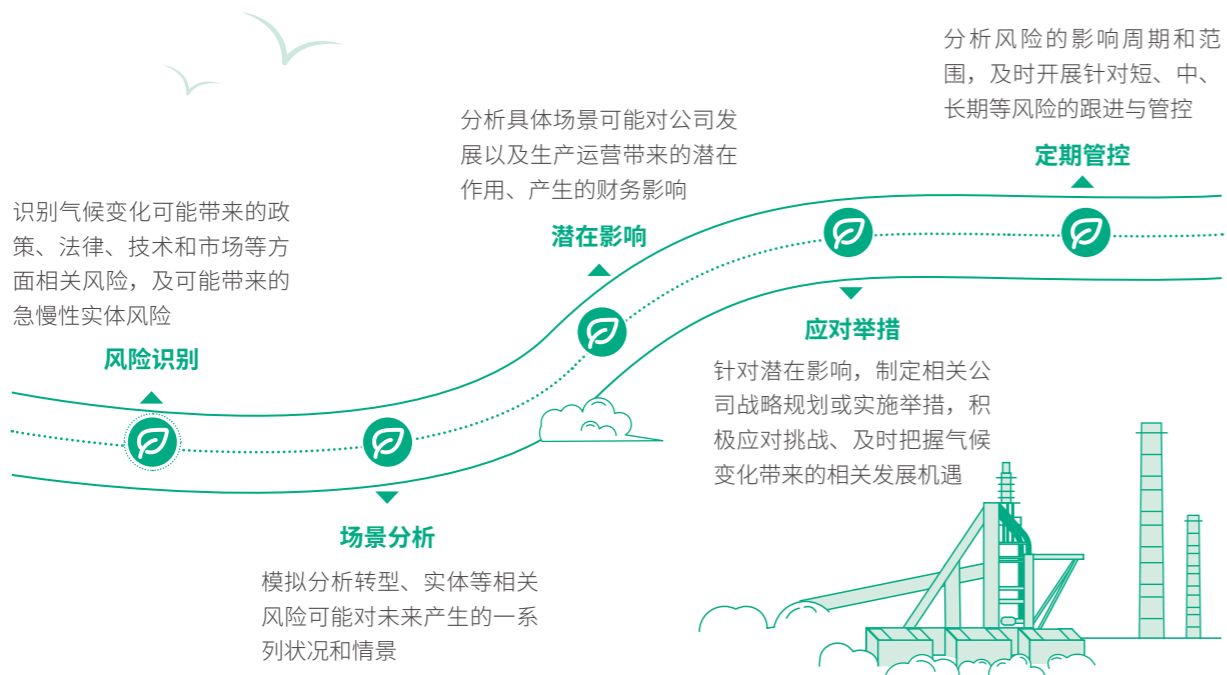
分析风险的影响周期和范围，及时开展针对短、中、长期等风险的跟进与管控

定期管控

分析具体场景可能对公司发展以及生产运营带来的潜在作用、产生的财务影响

潜在影响

识别气候变化可能带来的政策、法律、技术和市场等方面相关风险，及可能带来的急慢性实体风险

风险识别

应对举措

针对潜在影响，制定相关公司战略规划或实施举措，积极应对挑战、及时把握气候变化带来的相关发展机遇

场景分析

模拟分析转型、实体等相关风险可能对未来产生的一系列状况和情景